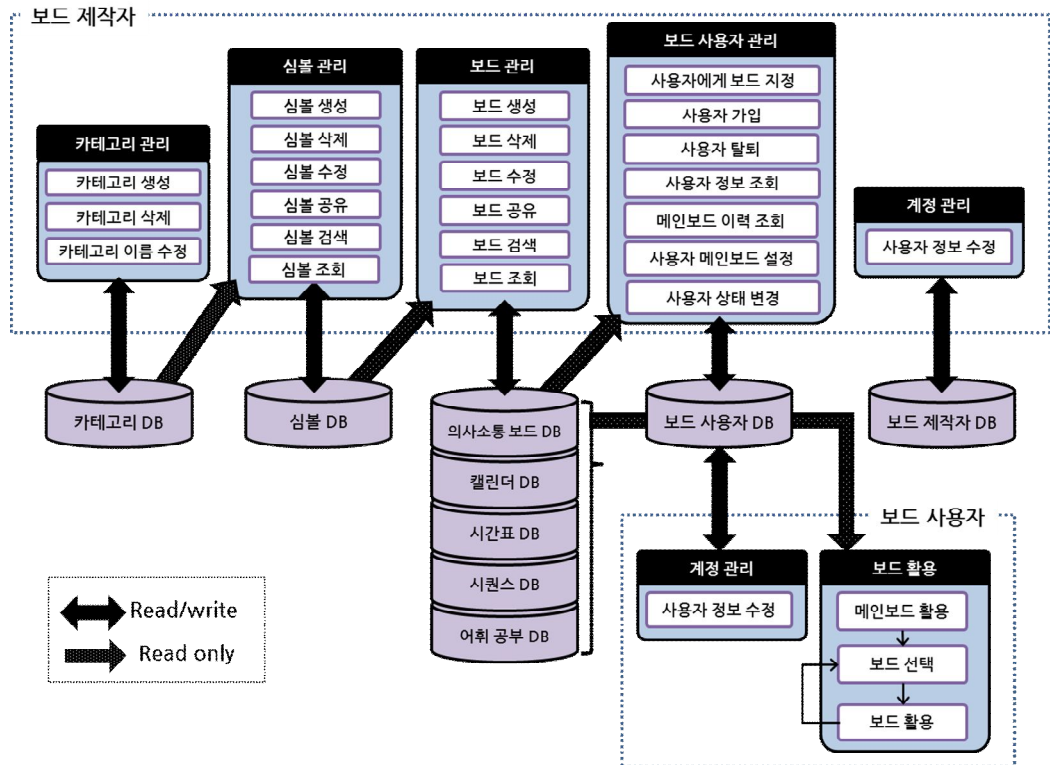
보드 제작자

카테고리 관리
카테고리 생성
카테고리 삭제
카테고리 이름 수정

심볼 관리
심볼 생성
심볼 삭제
심볼 수정
심볼 공유
심볼 검색
심볼 조회

보드 관리
보드 생성
보드 삭제
보드 수정
보드 공유
보드 검색
보드 조회

보드 사용자 관리
사용자에게 보드 지정
사용자 가입
사용자 탈퇴
사용자 정보 조회
메인보드 이력 조회
사용자 메인보드 설정
사용자 상태 변경

계정 관리
사용자 정보 수정

카테고리 DB
심볼 DB
의사소통 보드 DB
캘린더 DB
시간표 DB
시퀀스 DB
어휘 공부 DB
보드 사용자 DB
보드 제작자 DB

보드 사용자

계정 관리
사용자 정보 수정

보드 활용
메인보드 활용
보드 선택
보드 활용

Read/write
Read only